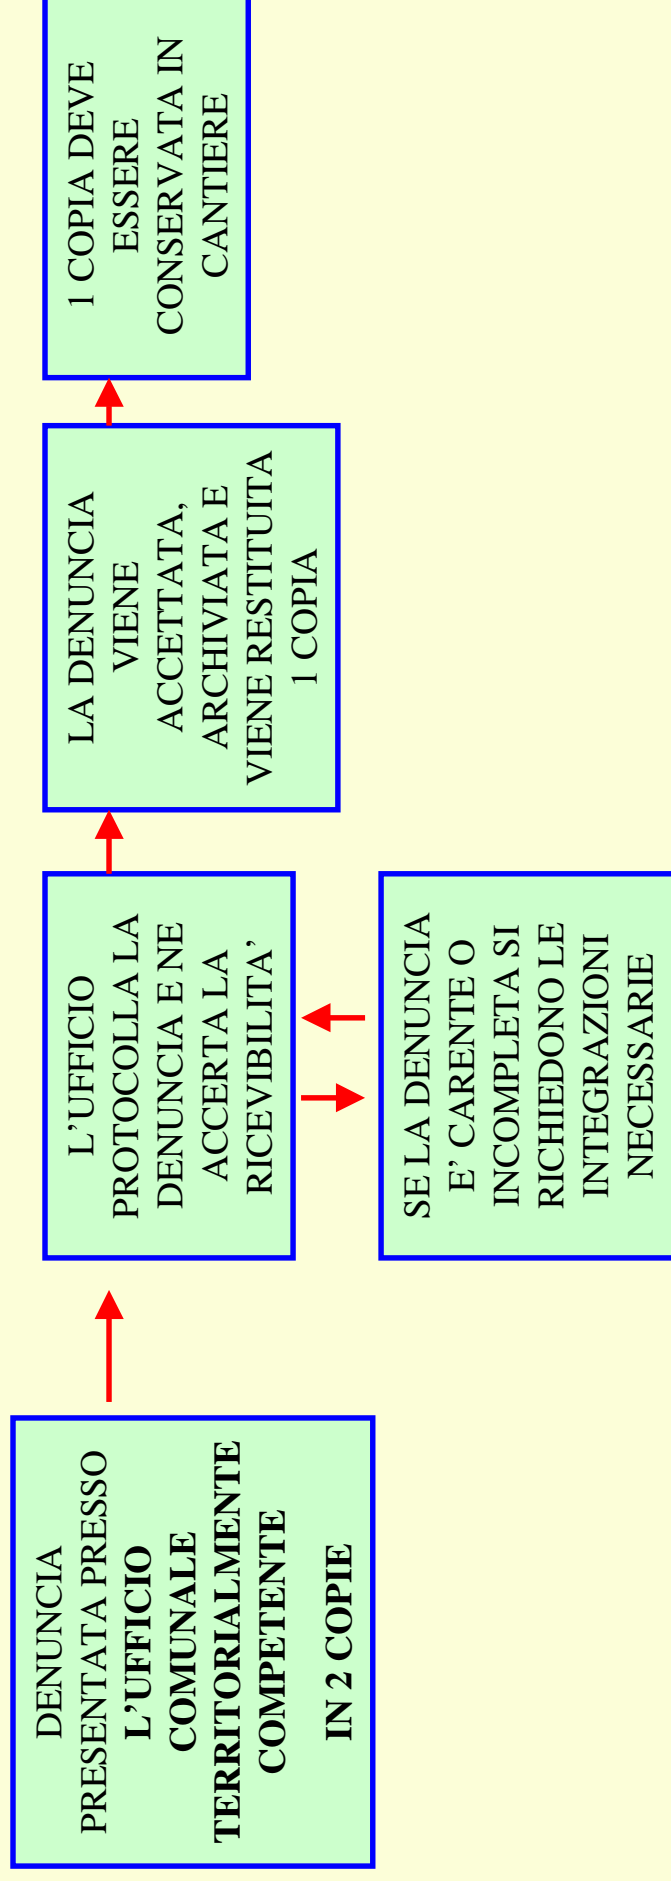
DENUNCIA PRESENTATA PRESSO L'UFFICIO COMUNALE TERRITORIALMENTE COMPETENTE

IN 2 COPIE

L'UFFICIO PROTOCOLLA LA DENUNCIA E NE ACCERTA LA RICEVIBILITA'

SE LA DENUNCIA E' CARENTE O INCOMPLETA SI RICHIEDONO LE INTEGRAZIONI NECESSARIE

LA DENUNCIA VIENE ACCETTATA, ARCHIVIATA E VIENE RESTITUITA 1 COPIA

1 COPIA DEVE ESSERE CONSERVATA IN CANTIERE